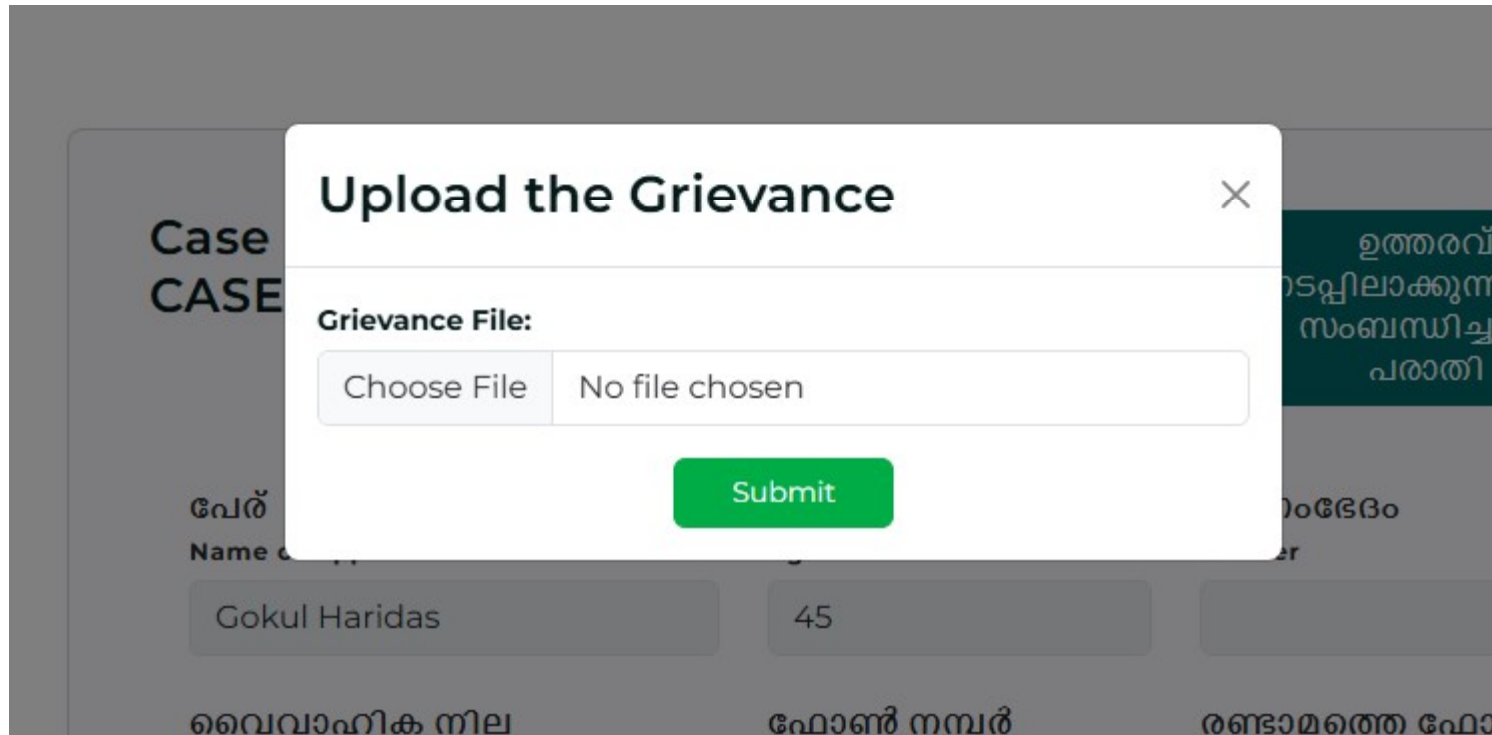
Upload the Grievance

×

Grievance File:

Choose File No file chosen

Submit

Case
CASE

ഉത്തരവ്
നടപ്പിലാക്കുന്ന
സംബന്ധിച്ച
പരാതി

പേര്
Name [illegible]

Gokul Haridas

45

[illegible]ംഭേദം
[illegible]er

വൈവാഹിക നില

ഫോൺ നമ്പർ

രണ്ടാമത്തെ ഫോ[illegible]